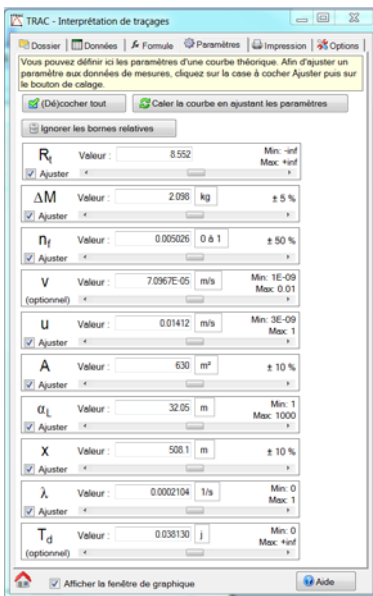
TRAC - Interprétation de traçages

Dossier | Données | Formule | Paramètres | Impression | Options

Vous pouvez définir ici les paramètres d'une courbe théorique. Afin d'ajuster un paramètre aux données de mesures, cliquez sur la case à cocher Ajuster puis sur le bouton de calage.

(Dé)cocher tout | Caler la courbe en ajustant les paramètres

Ignorer les bornes relatives

$R_f$ Valeur : 8.552 Min: -inf Max: +inf
Ajuster

$\Delta M$ Valeur : 2.098 kg ± 5 %
Ajuster

$n_f$ Valeur : 0.005026 0 à 1 ± 50 %
Ajuster

V Valeur : 7.0967E-05 m/s Min: 1E-09 Max: 0.01
(optionnel)

u Valeur : 0.01412 m/s Min: 3E-09 Max: 1
Ajuster

A Valeur : 630 m² ± 10 %
Ajuster

$\alpha_L$ Valeur : 32.05 m Min: 1 Max: 1000
Ajuster

X Valeur : 508.1 m ± 10 %
Ajuster

$\lambda$ Valeur : 0.0002104 1/s Min: 0 Max: 1
Ajuster

$T_d$ Valeur : 0.038130 j Min: 0 Max: +inf
(optionnel)

Afficher la fenêtre de graphique | Aide